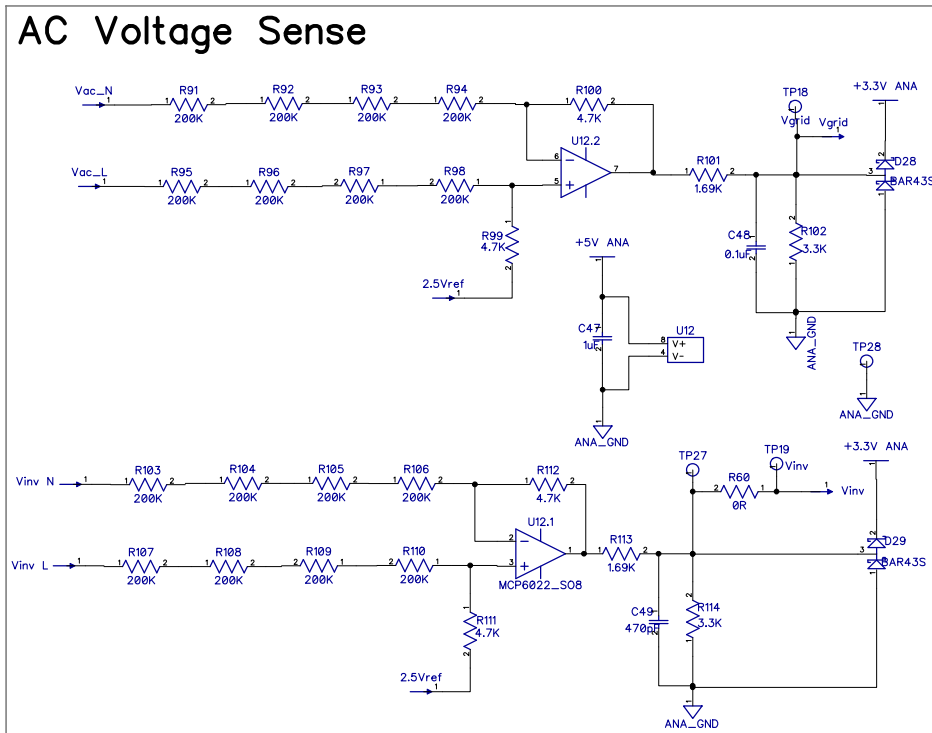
AC Voltage Sense

Vac_N 1 R91 1 2 200K R92 1 2 200K R93 1 2 200K R94 1 2 200K R100 1 2 4.7K

TP18 Vgrid Vgrid 1 +3.3V ANA

U12.2 6 − 5 + 7

Vac_L 1 R95 1 2 200K R96 1 2 200K R97 2 1 200K R98 2 1 200K

R101 1 2 1.69K 3 D28 2 1 BAR43S

R99 1 4.7K 2

2.5Vref 1

C48 0.1uF 2 R102 2 3.3K 1

+5V ANA

C47 1uF 2 U12 8 V+ 4 V-

1 ANA_GND

TP28 ANA_GND

1 ANA_GND

TP27 TP19 Vinv +3.3V ANA

Vinv N 1 R103 1 2 200K R104 1 2 200K R105 1 2 200K R106 1 2 200K R112 1 2 4.7K

R60 2 1 0R 1 Vinv

U12.1 2 − 3 + 1 MCP6022_SO8

Vinv L 1 R107 1 2 200K R108 1 2 200K R109 2 1 200K R110 2 1 200K

R113 1 2 1.69K 3 D29 2 1 BAR43S

R111 1 4.7K 2

C49 470nF R114 2 3.3K 1

2.5Vref 1

ANA_GND